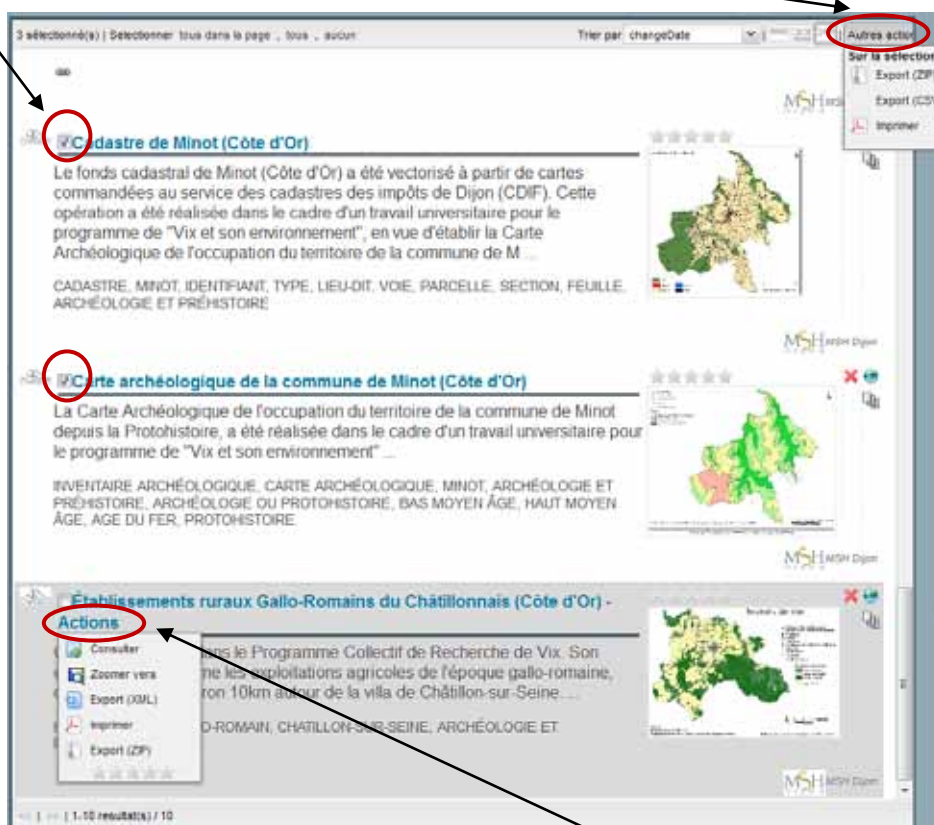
3 sélectionné(s) | Sélectionner tous dans la page , tous , aucun

Trier par changeDate

Autres actio

Sur la sélectio

Export (ZIP

Export (CSV

Imprimer

MSH

Cadastre de Minot (Côte d'Or)

Le fonds cadastral de Minot (Côte d'Or) a été vectorisé à partir de cartes commandées au service des cadastres des impôts de Dijon (CDIF). Cette opération a été réalisée dans le cadre d'un travail universitaire pour le programme de "Vix et son environnement", en vue d'établir la Carte Archéologique de l'occupation du territoire de la commune de M ...

CADASTRE, MINOT, IDENTIFIANT, TYPE, LIEU-DIT, VOIE, PARCELLE, SECTION, FEUILLE, ARCHÉOLOGIE ET PRÉHISTOIRE

MSH MSH Dijon

Carte archéologique de la commune de Minot (Côte d'Or)

La Carte Archéologique de l'occupation du territoire de la commune de Minot depuis la Protohistoire, a été réalisée dans le cadre d'un travail universitaire pour le programme de "Vix et son environnement" ...

INVENTAIRE ARCHÉOLOGIQUE, CARTE ARCHÉOLOGIQUE, MINOT, ARCHÉOLOGIE ET PRÉHISTOIRE, ARCHÉOLOGIE OU PROTOHISTOIRE, BAS MOYEN ÂGE, HAUT MOYEN ÂGE, AGE DU FER, PROTOHISTOIRE

MSH MSH Dijon

Établissements ruraux Gallo-Romains du Châtillonnais (Côte d'Or) -

Actions

Consulter

Zoomer vers

Export (XML)

Imprimer

Export (ZIP)

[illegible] ns le Programme Collectif de Recherche de Vix. Son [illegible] me les exploitations agricoles de l'époque gallo-romaine, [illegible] ron 10km autour de la villa de Châtillon-sur-Seine. ...

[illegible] D-ROMAIN, CHATILLON-SUR-SEINE, ARCHÉOLOGIE ET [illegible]

MSH MSH Dijon

| 1-10 resultat(s) / 10